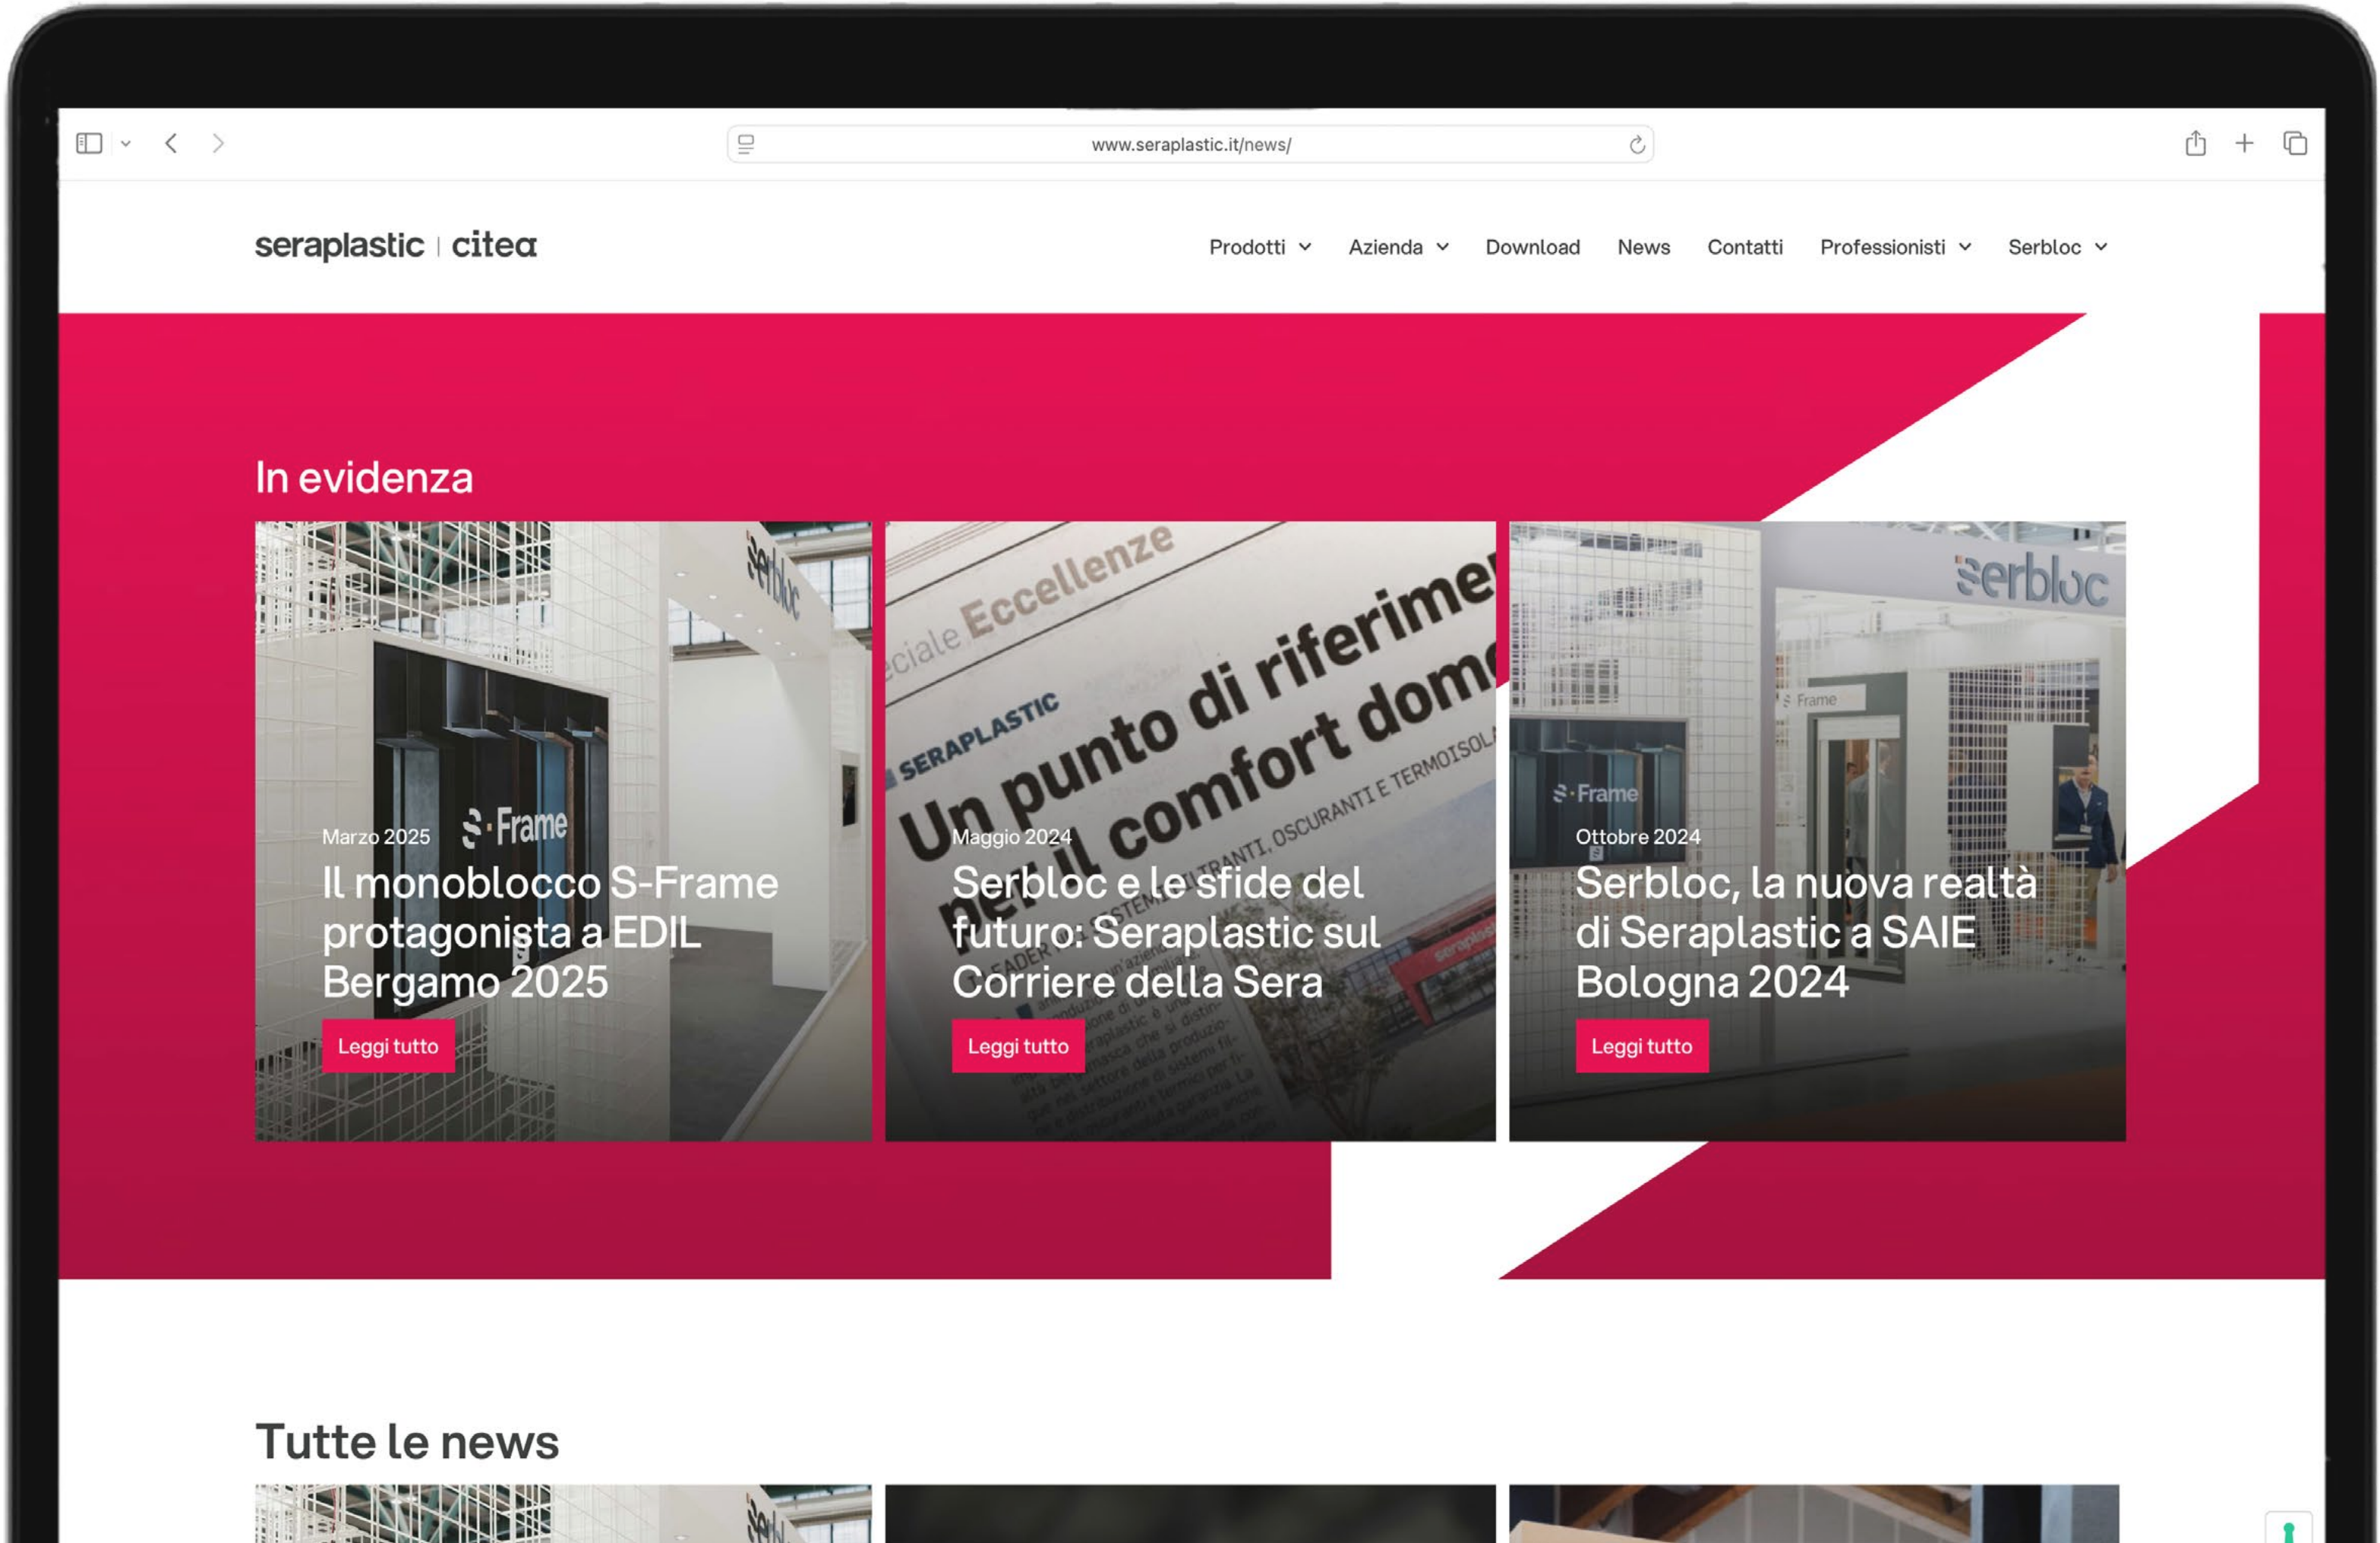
www.seraplastic.it/news/

seraplastic | citea

Prodotti Azienda Download News Contatti Professionisti Serbloc

In evidenza

Marzo 2025
Il monoblocco S-Frame protagonista a EDIL Bergamo 2025
Leggi tutto

Maggio 2024
Serbloc e le sfide del futuro: Seraplastic sul Corriere della Sera
Leggi tutto

Ottobre 2024
Serbloc, la nuova realtà di Seraplastic a SAIE Bologna 2024
Leggi tutto

Tutte le news